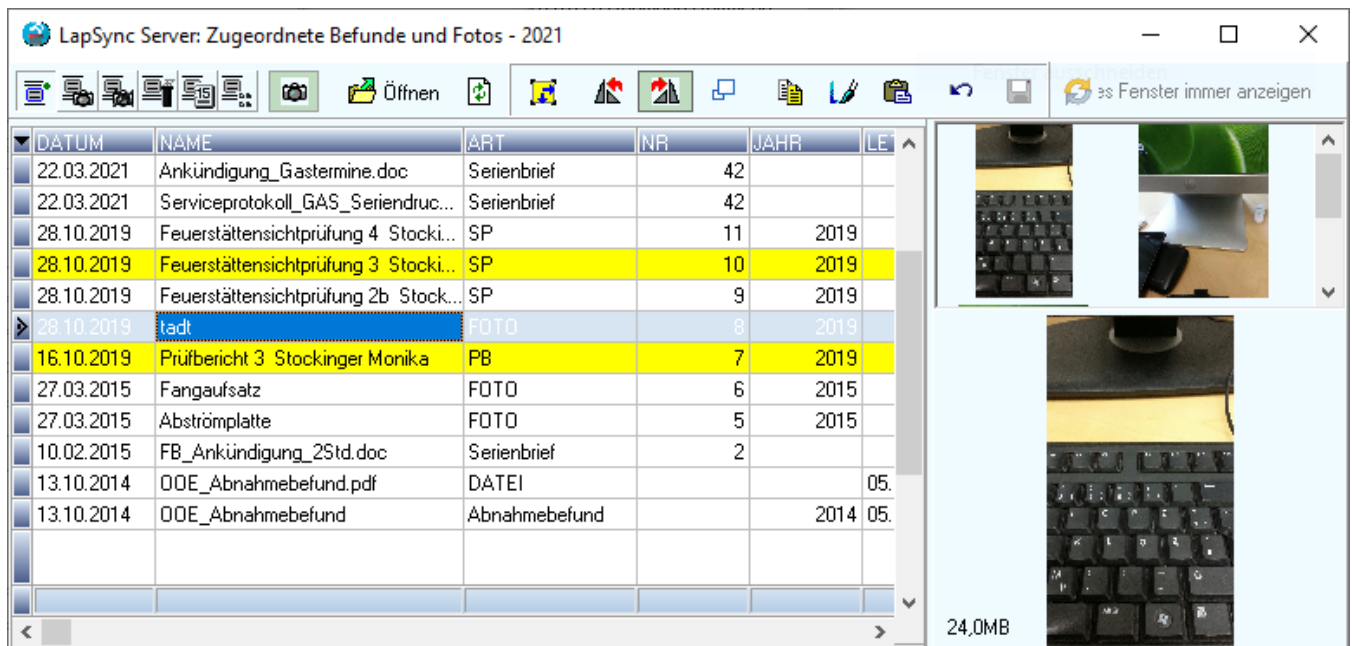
LapSync Server: Zugeordnete Befunde und Fotos - 2021

Öffnen

Fenster ausschneiden
es Fenster immer anzeigen

| DATUM | NAME | ART | NR | JAHR | LE |
|---|---|---|---|---|---|
| 22.03.2021 | Ankündigung_Gastermine.doc | Serienbrief | 42 | | |
| 22.03.2021 | Serviceprotokoll_GAS_Serienditruc... | Serienbrief | 42 | | |
| 28.10.2019 | Feuerstättensichtprüfung 4 Stocki... | SP | 11 | 2019 | |
| 28.10.2019 | Feuerstättensichtprüfung 3 Stocki... | SP | 10 | 2019 | |
| 28.10.2019 | Feuerstättensichtprüfung 2b Stock... | SP | 9 | 2019 | |
| 28.10.2019 | tadt | FOTO | 8 | 2019 | |
| 16.10.2019 | Prüfbericht 3 Stockinger Monika | PB | 7 | 2019 | |
| 27.03.2015 | Fangaufsatz | FOTO | 6 | 2015 | |
| 27.03.2015 | Abströmplatte | FOTO | 5 | 2015 | |
| 10.02.2015 | FB_Ankündigung_2Std.doc | Serienbrief | 2 | | |
| 13.10.2014 | OOE_Abnahmebefund.pdf | DATEI | | | 05. |
| 13.10.2014 | OOE_Abnahmebefund | Abnahmebefund | | 2014 | 05. |

24,0MB